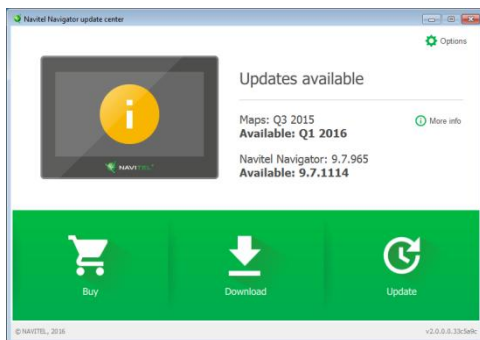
Navitel Navigator update center

Options

i

NAVITEL

Updates available

Maps: Q3 2015
Available: Q1 2016

More info

Navitel Navigator: 9.7.965
Available: 9.7.1114

Buy

Download

Update

© NAVITEL, 2016

v2.0.0.0.33c5e8c